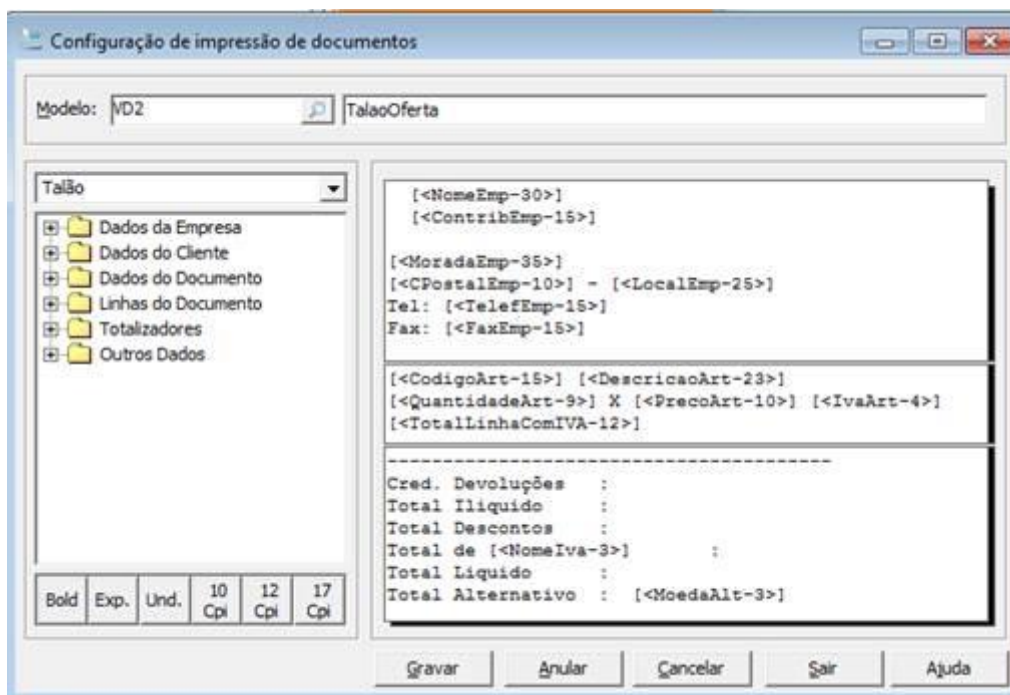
Configuração de impressão de documentos

Modelo: VD2 TalaoOferta

Talão

Dados da Empresa
Dados do Cliente
Dados do Documento
Linhas do Documento
Totalizadores
Outros Dados

Bold Exp. Und. 10 Cpi 12 Cpi 17 Cpi

[<NomeEmp-30>]
[<ContribEmp-15>]

[<MoradaEmp-35>]
[<CPostalEmp-10>] - [<LocalEmp-25>]
Tel: [<TelefEmp-15>]
Fax: [<FaxEmp-15>]

[<CodigoArt-15>] [<DescricaoArt-23>]
[<QuantidadeArt-9>] X [<PrecoArt-10>] [<IvaArt-4>]
[<TotalLinhaComIVA-12>]

----------------------------------------
Cred. Devoluções :
Total Iliquido :
Total Descontos :
Total de [<NomeIva-3>] :
Total Liquido :
Total Alternativo : [<MoedaAlt-3>]

Gravar Anular Cancelar Sair Ajuda